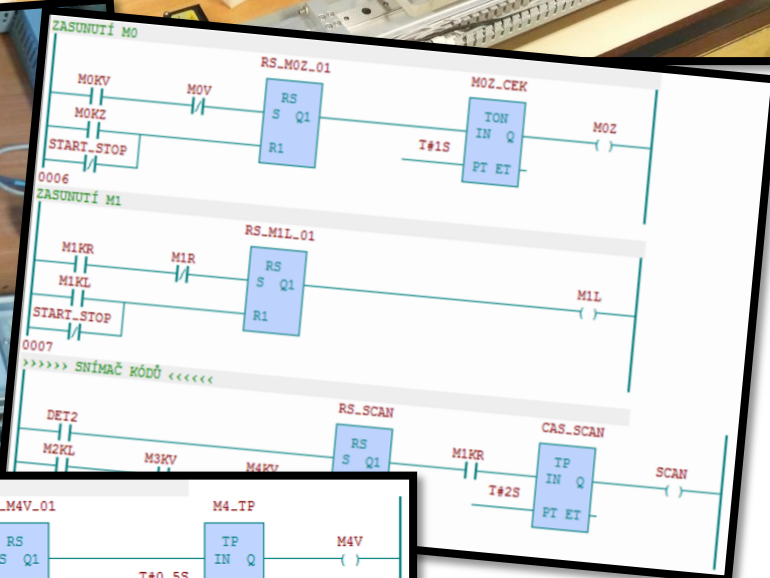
ZASUNUTÍ M0

M0KV
M0V
RS_M0Z_01
RS
S Q1
R1
M0KZ
START_STOP
M0Z_CEK
TON
IN Q
T#1S
PT ET
M0Z
0006

ZASUNUTÍ M1

M1KR
M1R
RS_M1L_01
RS
S Q1
R1
M1KL
START_STOP
M1L
0007

>>>>>> SNÍMAČ KÓDŮ <<<<<<

DET2
RS_SCAN
RS
S Q1
M2KL
M3KV
M4KV
M1KR
CAS_SCAN
TP
IN Q
T#2S
PT ET
SCAN

_M4V_01
RS
S Q1
M4_TP
TP
IN Q
T#0.5S
M4V